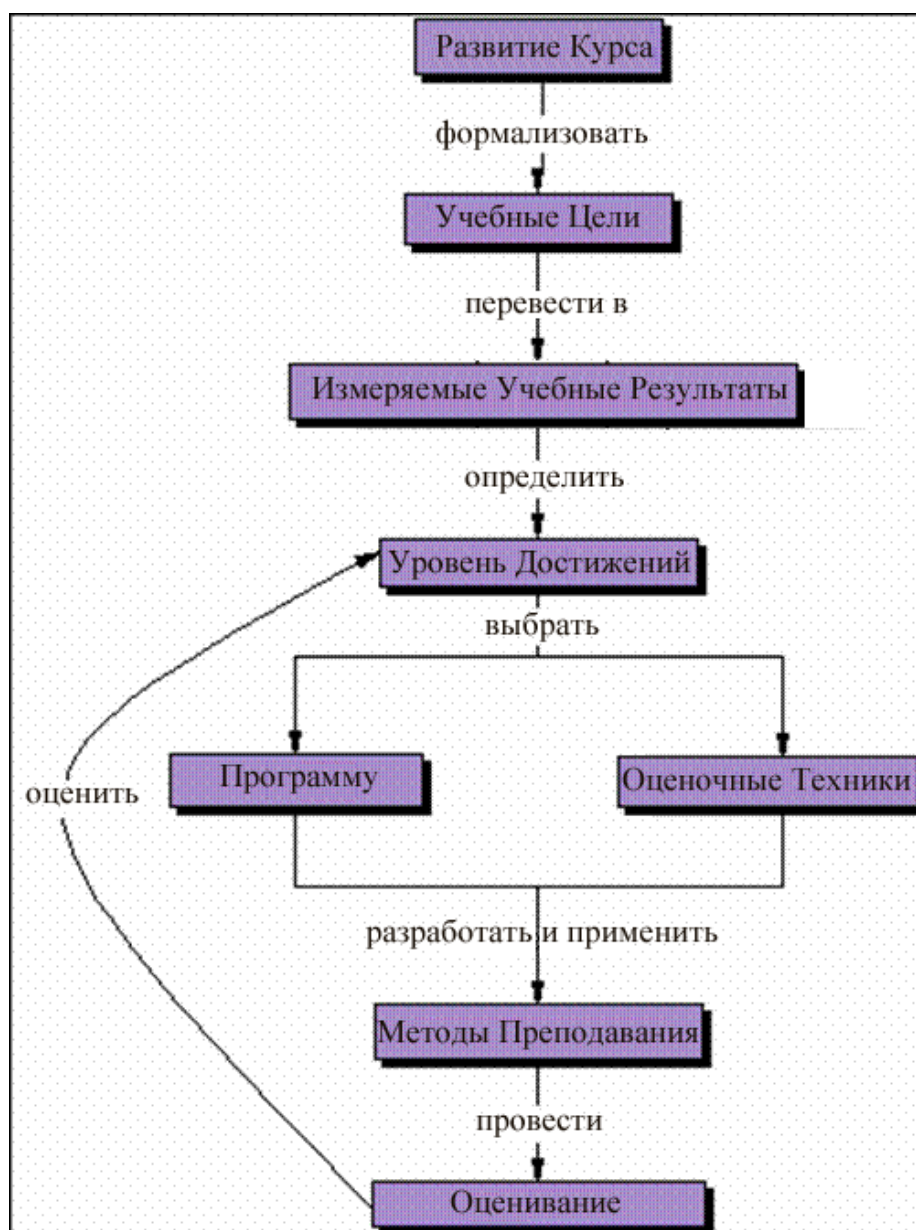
Развитие Курса

формализовать

Учебные Цели

перевести в

Измеряемые Учебные Результаты

определить

Уровень Достижений

выбрать

Программу

Оценочные Техники

оценить

разработать и применить

Методы Преподавания

провести

Оценивание